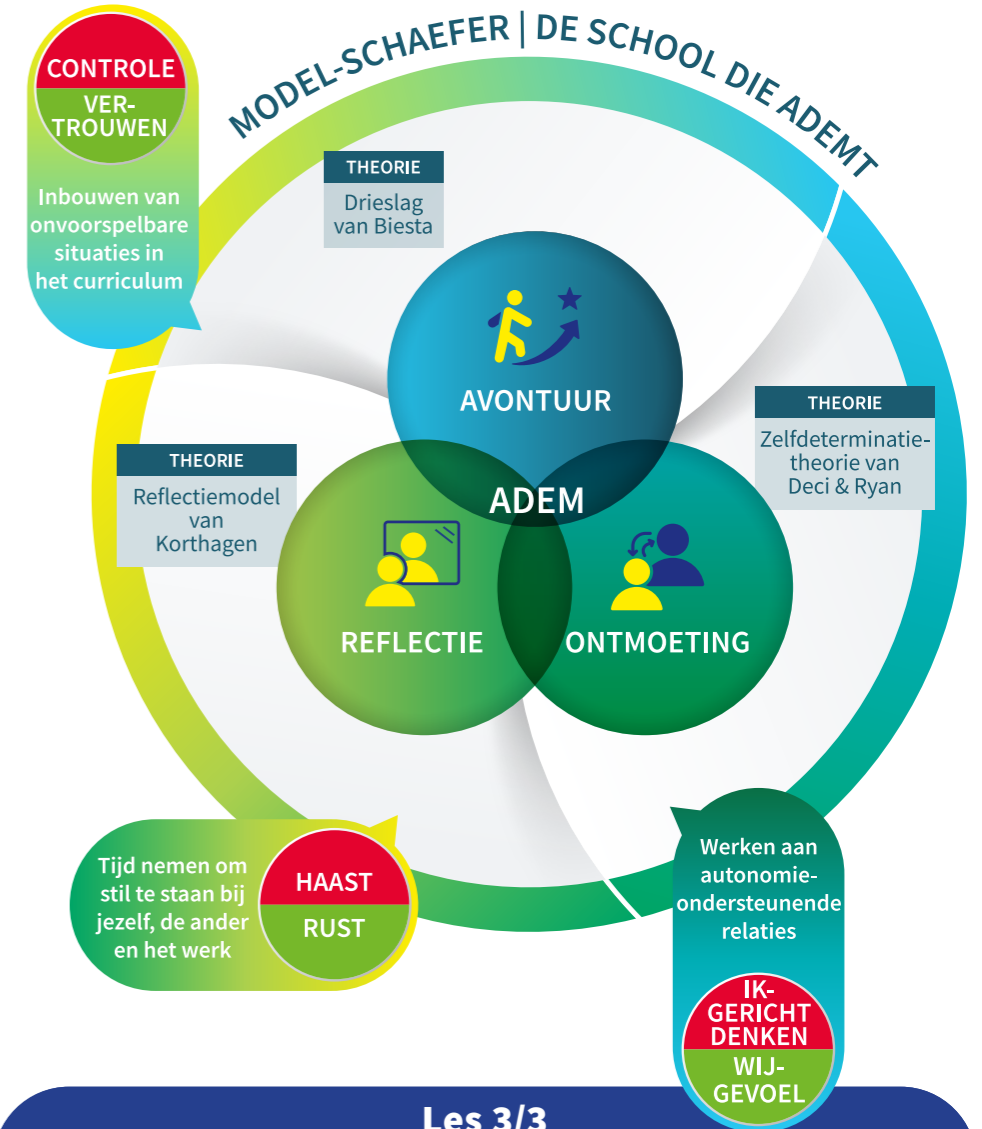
MODEL-SCHAEFER | DE SCHOOL DIE ADEMT

CONTROLE
VERTROUWEN

Inbouwen van onvoorspelbare situaties in het curriculum

THEORIE
Drieslag van Biesta

AVONTUUR

THEORIE
Zelfdeterminatietheorie van Deci & Ryan

THEORIE
Reflectiemodel van Korthagen

ADEM

REFLECTIE

ONTMOETING

Tijd nemen om stil te staan bij jezelf, de ander en het werk

HAAST
RUST

Werken aan autonomieondersteunende relaties

IKGERICHT DENKEN
WIJGEVOEL

Les 3/3